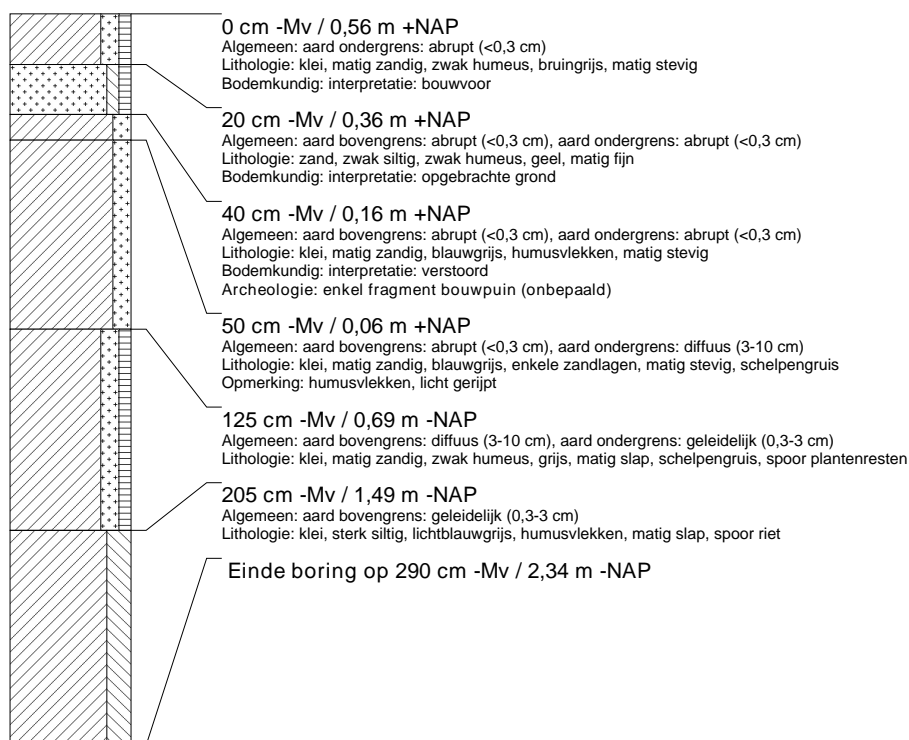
0 cm -Mv / 0,56 m +NAP
Algemeen: aard ondergrens: abrupt (<0,3 cm)
Lithologie: klei, matig zandig, zwak humeus, bruingrijs, matig stevig
Bodemkundig: interpretatie: bouwvoor

20 cm -Mv / 0,36 m +NAP
Algemeen: aard bovengrens: abrupt (<0,3 cm), aard ondergrens: abrupt (<0,3 cm)
Lithologie: zand, zwak siltig, zwak humeus, geel, matig fijn
Bodemkundig: interpretatie: opgebrachte grond

40 cm -Mv / 0,16 m +NAP
Algemeen: aard bovengrens: abrupt (<0,3 cm), aard ondergrens: abrupt (<0,3 cm)
Lithologie: klei, matig zandig, blauwgrijs, humusvlekken, matig stevig
Bodemkundig: interpretatie: verstoord
Archeologie: enkel fragment bouwpuin (onbepaald)

50 cm -Mv / 0,06 m +NAP
Algemeen: aard bovengrens: abrupt (<0,3 cm), aard ondergrens: diffuus (3-10 cm)
Lithologie: klei, matig zandig, blauwgrijs, enkele zandlagen, matig stevig, schelpengruis
Opmerking: humusvlekken, licht gerijpt

125 cm -Mv / 0,69 m -NAP
Algemeen: aard bovengrens: diffuus (3-10 cm), aard ondergrens: geleidelijk (0,3-3 cm)
Lithologie: klei, matig zandig, zwak humeus, grijs, matig slap, schelpengruis, spoor plantenresten

205 cm -Mv / 1,49 m -NAP
Algemeen: aard bovengrens: geleidelijk (0,3-3 cm)
Lithologie: klei, sterk siltig, lichtblauwgrijs, humusvlekken, matig slap, spoor riet

Einde boring op 290 cm -Mv / 2,34 m -NAP